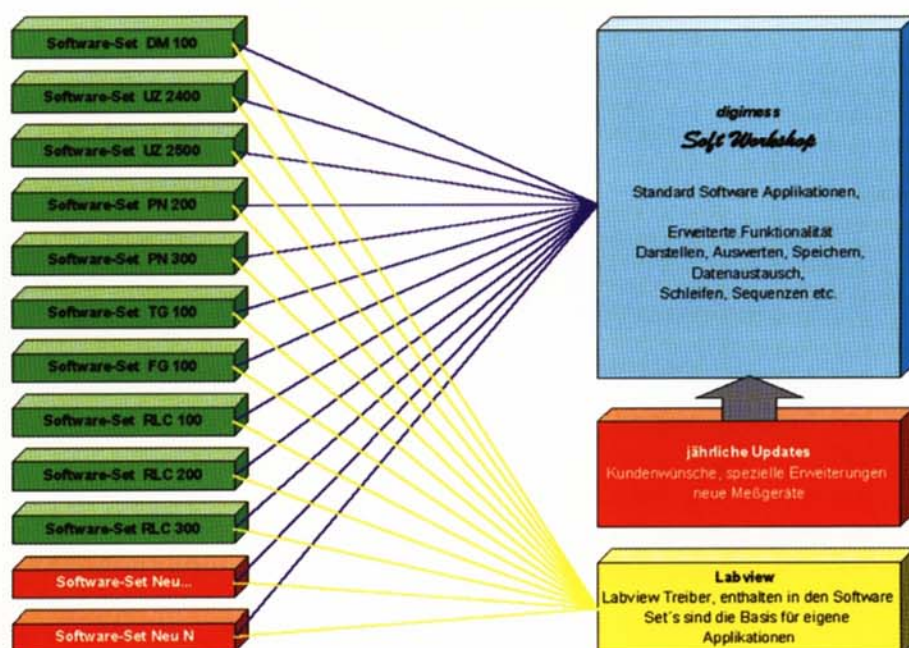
Software-Set DM 100

Software-Set UZ 2400

Software-Set UZ 2500

Software-Set PN 200

Software-Set PN 300

Software-Set TG 100

Software-Set FG 100

Software-Set RLC 100

Software-Set RLC 200

Software-Set RLC 300

Software-Set Neu...

Software-Set Neu N

digimess

Soft Workshop

Standard Software Applikationen,

Erweiterte Funktionalität
Darstellen, Auswerten, Speichern,
Datenaustausch,
Schleifen, Sequenzen etc.

jährliche Updates
Kundenwünsche, spezielle Erweiterungen
neue Meßgeräte

Labview
Labview Treiber, enthalten in den Software Set´s sind die Basis für eigene Applikationen